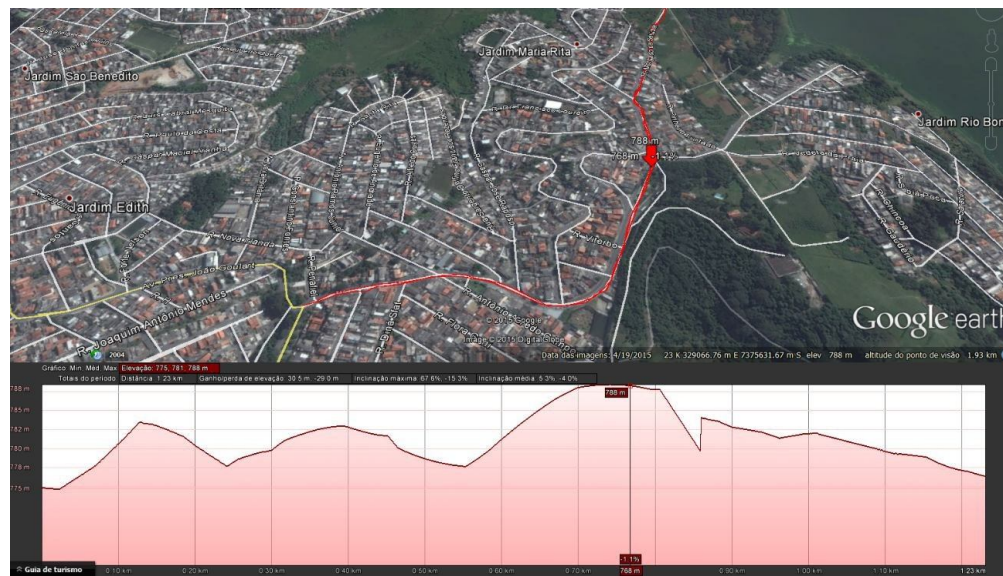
Jardim São Benedito
Jardim Maria Rita
Jardim Rio Bon
Jardim Edith
788 m
768 m
R. Viterbo
R. Joaquim Antonio Mendes
Av. Jorn. João Goulart
R. Antonio Sergio Gonçalves
Google earth
2004
Image © 2015 DigitalGlobe
© 2015 Google
Data das imagens: 4/19/2015 23 K 329066.76 m E 7375631.67 m S elev 788 m altitude do ponto de visão 1.93 km
Gráfico Mín Méd Máx Elevação: 775, 781, 788 m
Totais do período: Distância: 1.23 km Ganho/perda de elevação: 30.5 m, -29.0 m Inclinação máxima: 67.6%, -15.3% Inclinação média: 5.3%, -4.0%
788 m
785 m
782 m
780 m
778 m
775 m
788 m
-1.1%
Guia de turismo
0.10 km
0.20 km
0.30 km
0.40 km
0.50 km
0.60 km
0.70 km
768 m
0.90 km
1.00 km
1.10 km
1.23 km